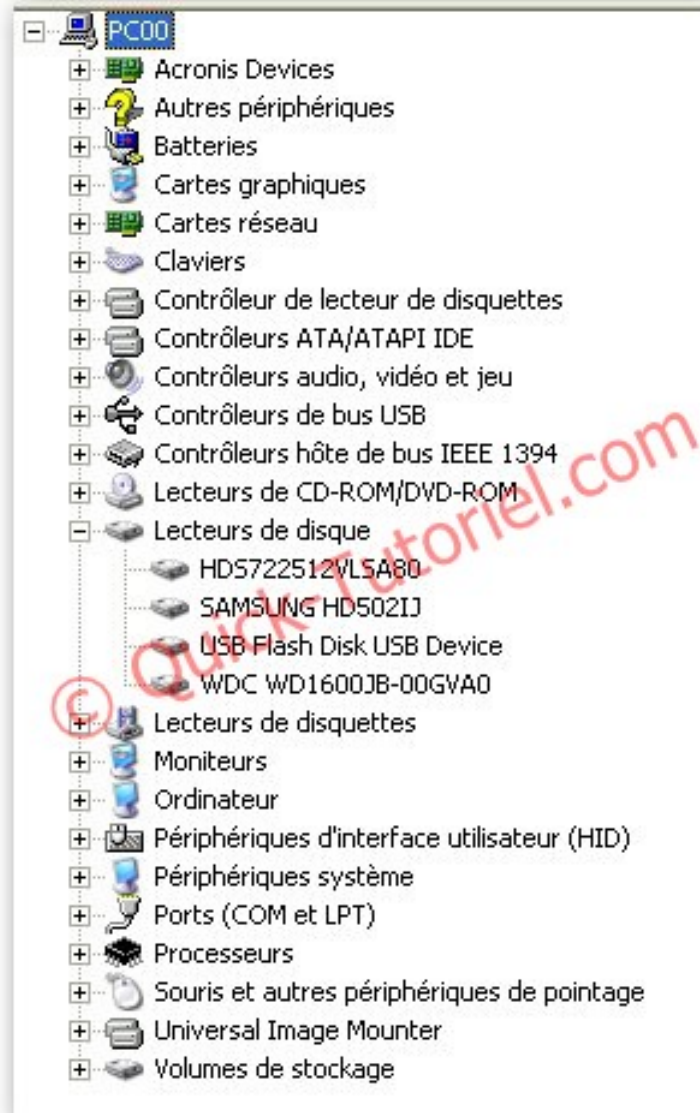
PC00
Acronis Devices
Autres périphériques
Batteries
Cartes graphiques
Cartes réseau
Claviers
Contrôleur de lecteur de disquettes
Contrôleurs ATA/ATAPI IDE
Contrôleurs audio, vidéo et jeu
Contrôleurs de bus USB
Contrôleurs hôte de bus IEEE 1394
Lecteurs de CD-ROM/DVD-ROM
Lecteurs de disque
HDS722512VLSA80
SAMSUNG HD502IJ
USB Flash Disk USB Device
WDC WD1600JB-00GVA0
Lecteurs de disquettes
Moniteurs
Ordinateur
Périphériques d'interface utilisateur (HID)
Périphériques système
Ports (COM et LPT)
Processeurs
Souris et autres périphériques de pointage
Universal Image Mounter
Volumes de stockage

© Quick-Tutoriel.com